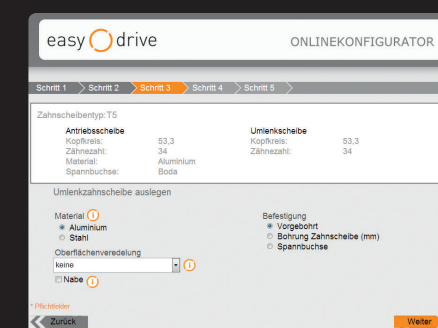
easy drive

ONLINEKONFIGURATOR

Schritt 1 Schritt 2 Schritt 3 Schritt 4 Schritt 5

Zahnscheibentyp:T5

Antriebsscheibe
Kopfkreis: 53,3
Zähnezahl: 34
Material: Aluminium
Spannbuchse: Boda

Umlenkscheibe
Kopfkreis: 53,3
Zähnezahl: 34

Umlenkzahnscheibe auslegen

Material i
Aluminium
Stahl

Oberflächenveredelung
keine i

Nabe i

Befestigung
Vorgebohrt
Bohrung Zahnscheibe (mm)
Spannbuchse

* Pflichtfelder

Zurück

Weiter